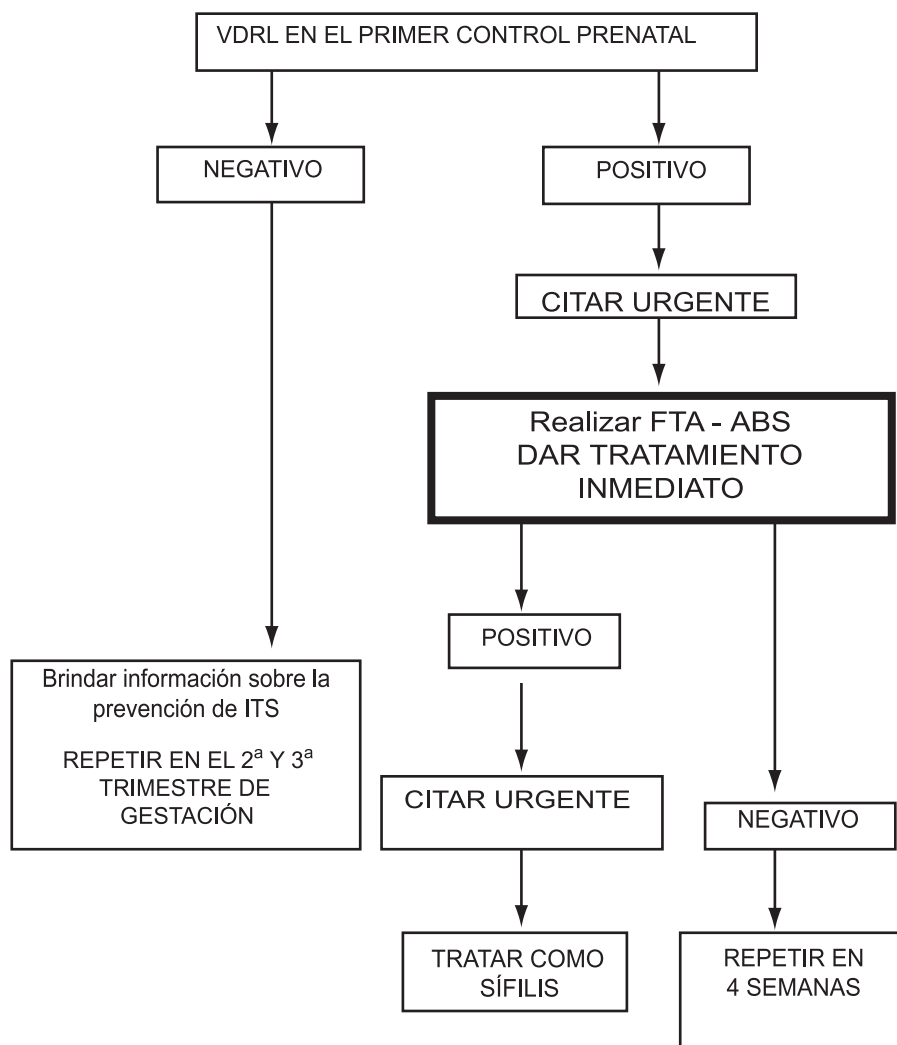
VDRL EN EL PRIMER CONTROL PRENATAL

NEGATIVO

POSITIVO

CITAR URGENTE

Realizar FTA - ABS
DAR TRATAMIENTO
INMEDIATO

POSITIVO

Brindar información sobre la prevención de ITS

REPETIR EN EL 2$^a$ Y 3$^a$ TRIMESTRE DE GESTACIÓN

CITAR URGENTE

NEGATIVO

TRATAR COMO SÍFILIS

REPETIR EN 4 SEMANAS